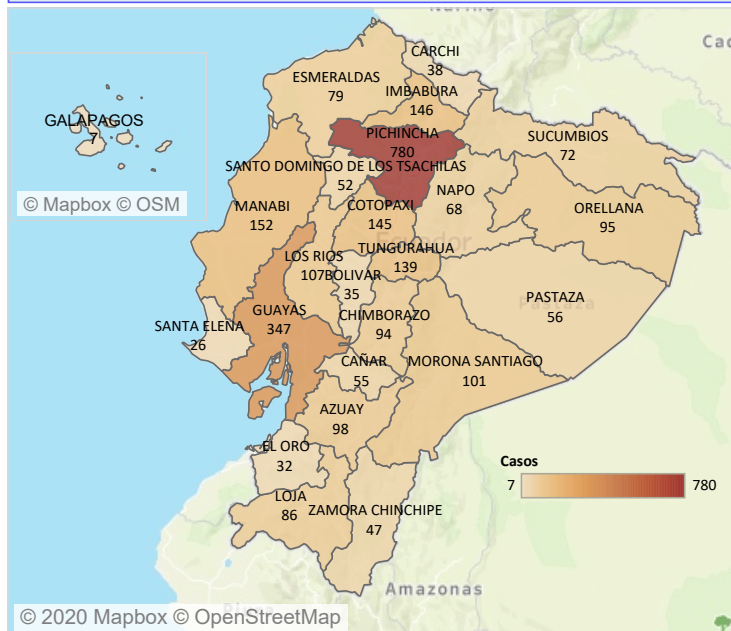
Nariño

Cac

CARCHI
38

ESMERALDAS
79

IMBABURA
146

GALAPAGOS
7

PICHINCHA
780

SUCUMBIOS
72

SANTO DOMINGO DE LOS TSACHILAS
52

NAPO
68

© Mapbox © OSM

MANABI
152

COTOPAXI
145

ORELLANA
95

Ecuador

LOS RIOS
107

TUNGURAHUA
139

BOLIVAR
35

PASTAZA
56

SANTA ELENA
26

GUAYAS
347

CHIMBORAZO
94

CAÑAR
55

MORONA SANTIAGO
101

AZUAY
98

EL ORO
32

Casos
7
780

LOJA
86

ZAMORA CHINCHIPE
47

Amazonas

© 2020 Mapbox © OpenStreetMap